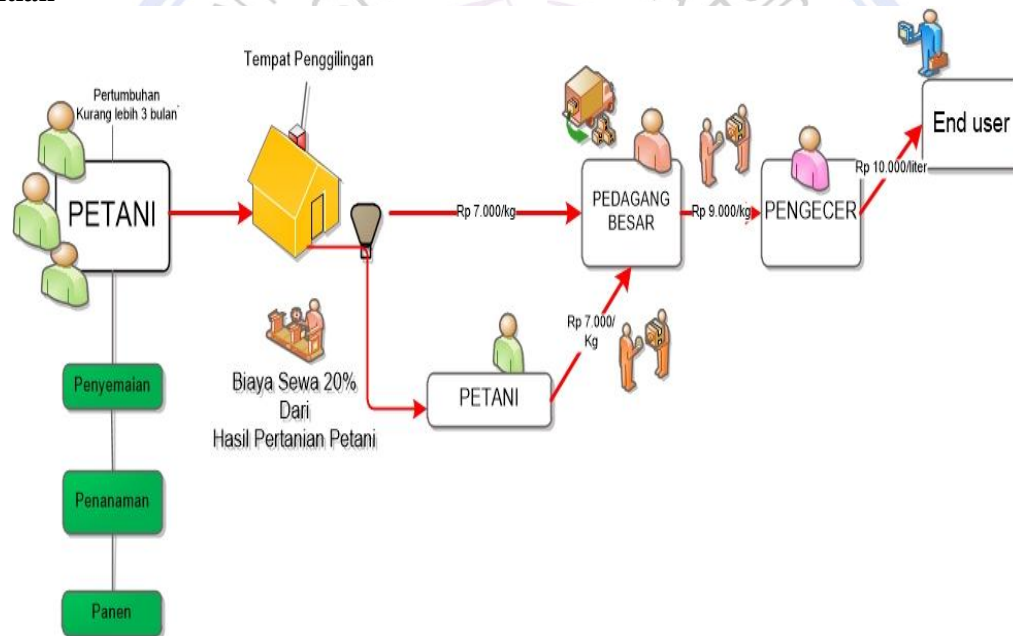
Tempat Penggilingan

Pertumbuhan Kurang lebih 3 bulan

PETANI

Rp 7.000/kg

PEDAGANG BESAR

Rp 9.000/kg

PENGECER

Rp 10.000/liter

End user

Biaya Sewa 20% Dari Hasil Pertanian Petani

PETANI

Rp 7.000/ Kg

Penyemaian

Penanaman

Panen